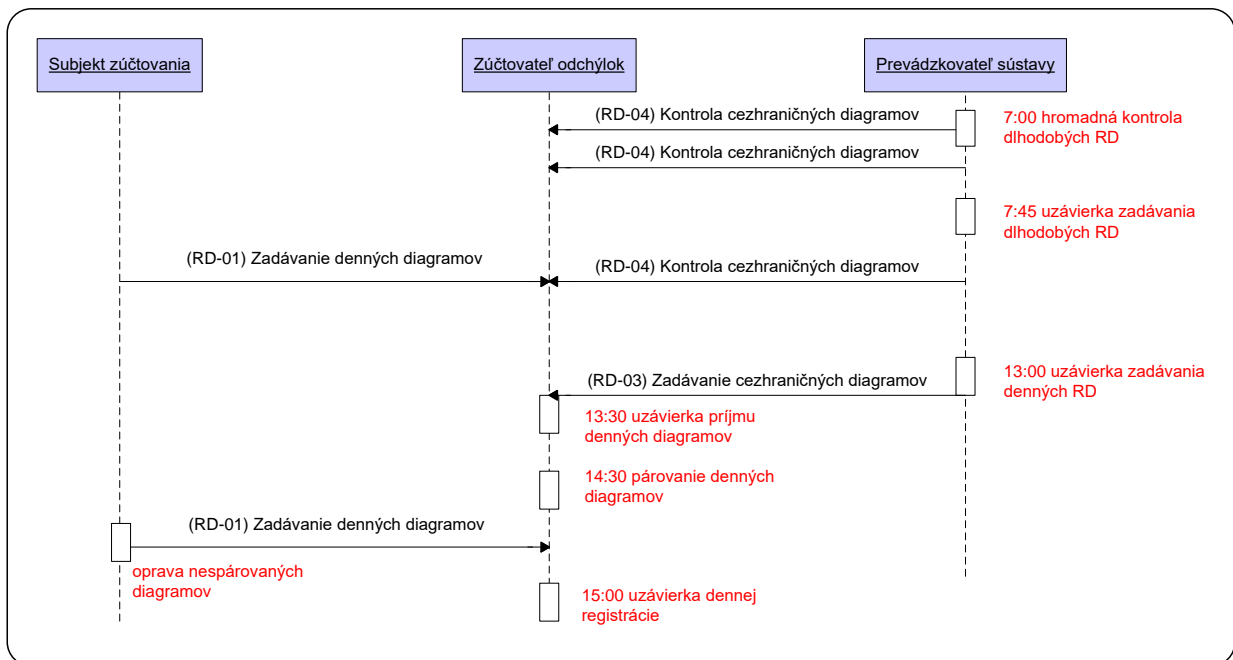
Subjekt zúčtovania

Zúčtovateľ odchýlok

Prevádzkovateľ sústavy

(RD-04) Kontrola cezhraničných diagramov

7:00 hromadná kontrola dlhodobých RD

(RD-04) Kontrola cezhraničných diagramov

7:45 uzávierka zadávania dlhodobých RD

(RD-01) Zadávanie denných diagramov

(RD-04) Kontrola cezhraničných diagramov

13:00 uzávierka zadávania denných RD

(RD-03) Zadávanie cezhraničných diagramov

13:30 uzávierka príjmu denných diagramov

14:30 párovanie denných diagramov

(RD-01) Zadávanie denných diagramov

oprava nespárovaných diagramov

15:00 uzávierka dennej registrácie